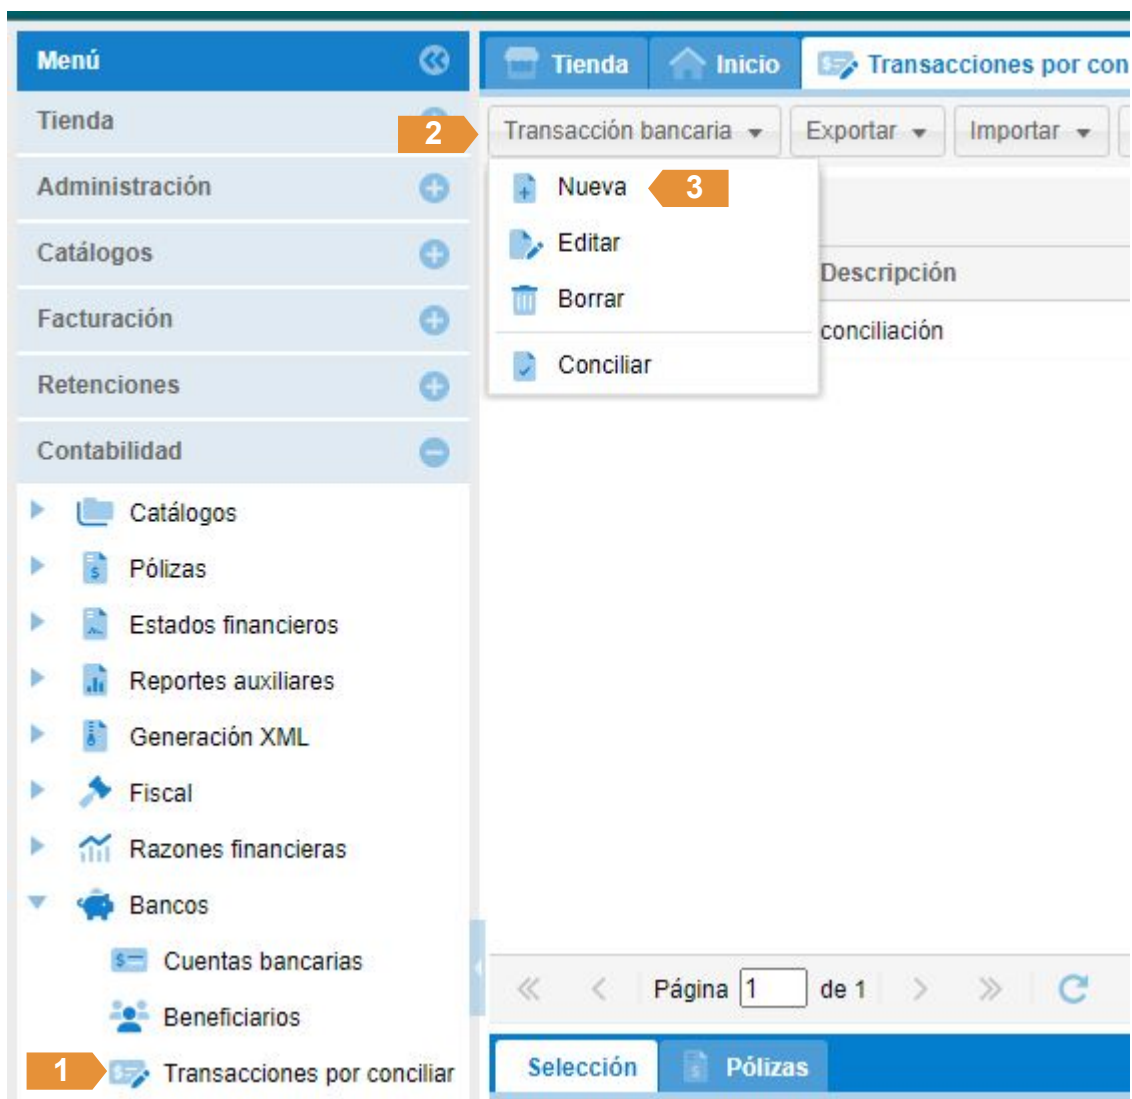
Menú
Tienda
Administración
Catálogos
Facturación
Retenciones
Contabilidad
Catálogos
Pólizas
Estados financieros
Reportes auxiliares
Generación XML
Fiscal
Razones financieras
Bancos
Cuentas bancarias
Beneficiarios
1
Transacciones por conciliar

Tienda
Inicio
Transacciones por con
2
Transacción bancaria
Exportar
Importar
Nueva
3
Editar
Borrar
Conciliar
Descripción
conciliación
Página 1 de 1
Selección
Pólizas